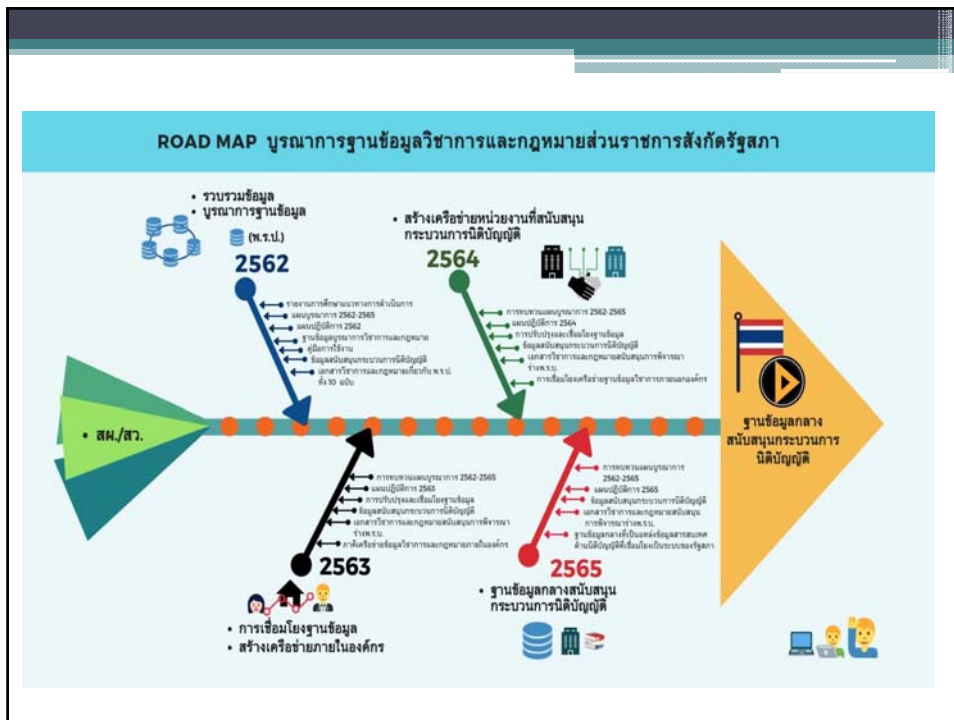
ROAD MAP บูรณาการฐานข้อมูลวิชาการและกฎหมายส่วนราชการสังกัดรัฐสภา

• รวบรวมข้อมูล
• บูรณาการฐานข้อมูล

(พ.ร.ป.)

2562

รายงานการศึกษาแนวทางการดำเนินการ
แผนบูรณาการ 2562-2565
แผนปฏิบัติการ 2562
ฐานข้อมูลบูรณาการวิชาการและกฎหมาย
คู่มือการใช้งาน
ข้อมูลสนับสนุนกระบวนการนิติบัญญัติ
เอกสารวิชาการและกฎหมายเกี่ยวกับ พ.ร.ป. ทั้ง 10 ฉบับ

• สร้างเครือข่ายหน่วยงานที่สนับสนุนกระบวนการนิติบัญญัติ

2564

การทบทวนแผนบูรณาการ 2562-2565
แผนปฏิบัติการ 2564
การปรับปรุงและเชื่อมโยงฐานข้อมูล
ข้อมูลสนับสนุนกระบวนการนิติบัญญัติ
เอกสารวิชาการและกฎหมายสนับสนุนการพิจารณาร่างพ.ร.บ.
การเชื่อมโยงเครือข่ายฐานข้อมูลวิชาการภายนอกองค์กร

• สผ./สว.

ฐานข้อมูลกลางสนับสนุนกระบวนการนิติบัญญัติ

การทบทวนแผนบูรณาการ 2562-2565
แผนปฏิบัติการ 2563
การปรับปรุงและเชื่อมโยงฐานข้อมูล
ข้อมูลสนับสนุนกระบวนการนิติบัญญัติ
เอกสารวิชาการและกฎหมายสนับสนุนการพิจารณาร่างพ.ร.บ.
ภาคีเครือข่ายข้อมูลวิชาการและกฎหมายภายในองค์กร

2563

• การเชื่อมโยงฐานข้อมูล
• สร้างเครือข่ายภายในองค์กร

การทบทวนแผนบูรณาการ 2562-2565
แผนปฏิบัติการ 2565
ข้อมูลสนับสนุนกระบวนการนิติบัญญัติ
เอกสารวิชาการและกฎหมายสนับสนุนการพิจารณาร่างพ.ร.บ.
ฐานข้อมูลกลางที่เป็นแหล่งข้อมูลสารสนเทศด้านนิติบัญญัติที่เชื่อมโยงกับระบบของรัฐสภา

2565

• ฐานข้อมูลกลางสนับสนุนกระบวนการนิติบัญญัติ